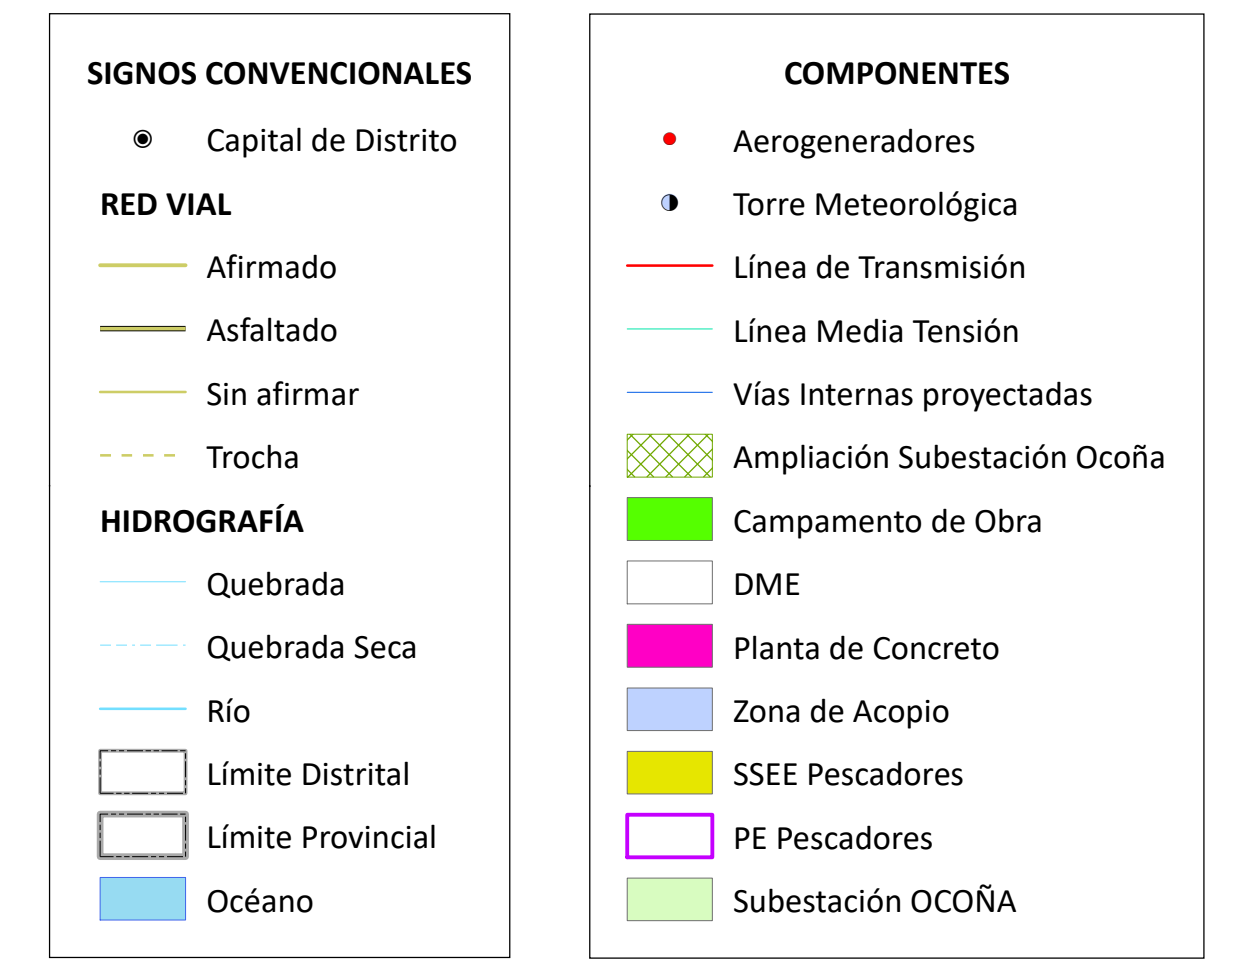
SIGNOS CONVENCIONALES

Capital de Distrito

RED VIAL

Afirmado

Asfaltado

Sin afirmar

Trocha

HIDROGRAFÍA

Quebrada

Quebrada Seca

Río

Límite Distrital

Límite Provincial

Océano

COMPONENTES

Aerogeneradores

Torre Meteorológica

Línea de Transmisión

Línea Media Tensión

Vías Internas proyectadas

Ampliación Subestación Ocoña

Campamento de Obra

DME

Planta de Concreto

Zona de Acopio

SSEE Pescadores

PE Pescadores

Subestación OCOÑA